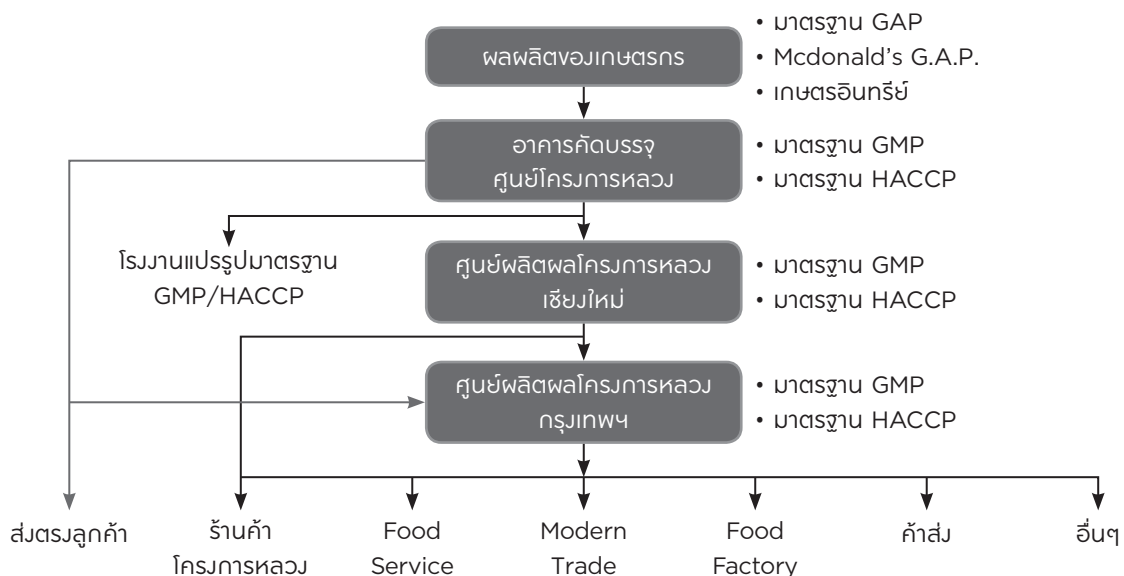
ผลผลิตของเกษตรกร

• มาตรฐาน GAP
• Mcdonald's G.A.P.
• เกษตรอินทรีย์

อาคารคัดบรรจุ
ศูนย์โครงการหลวง

• มาตรฐาน GMP
• มาตรฐาน HACCP

โรงงานแปรรูปมาตรฐาน
GMP/HACCP

ศูนย์ผลิตผลโครงการหลวง
เชียงใหม่

• มาตรฐาน GMP
• มาตรฐาน HACCP

ศูนย์ผลิตผลโครงการหลวง
กรุงเทพฯ

• มาตรฐาน GMP
• มาตรฐาน HACCP

ส่งตรงลูกค้า

ร้านค้า
โครงการหลวง

Food
Service

Modern
Trade

Food
Factory

ค้าส่ง

อื่นๆ